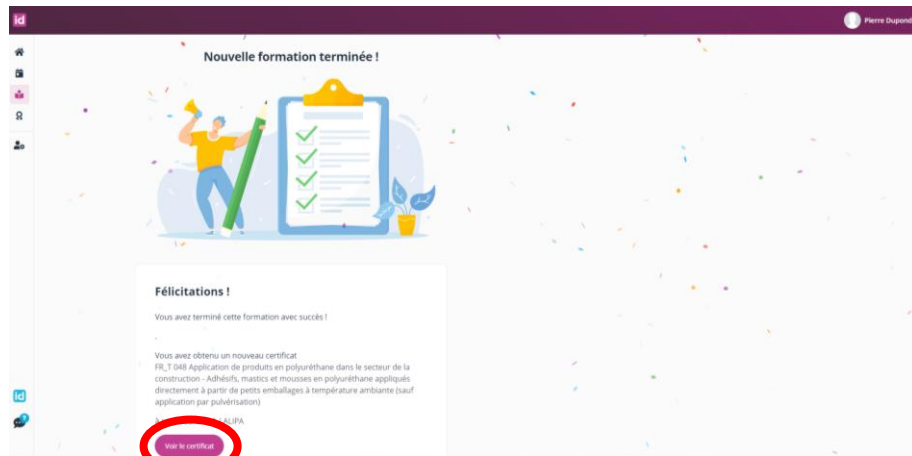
id

Pierre Dupond

Nouvelle formation terminée !

Félicitations !

Vous avez terminé cette formation avec succès !

Vous avez obtenu un nouveau certificat
FR_T 048 Application de produits en polyuréthane dans le secteur de la construction - Adhésifs, mastics et mousses en polyuréthane appliqués directement à partir de petits emballages à température ambiante (sauf application par pulvérisation)

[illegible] ALIPA

Voir le certificat

id